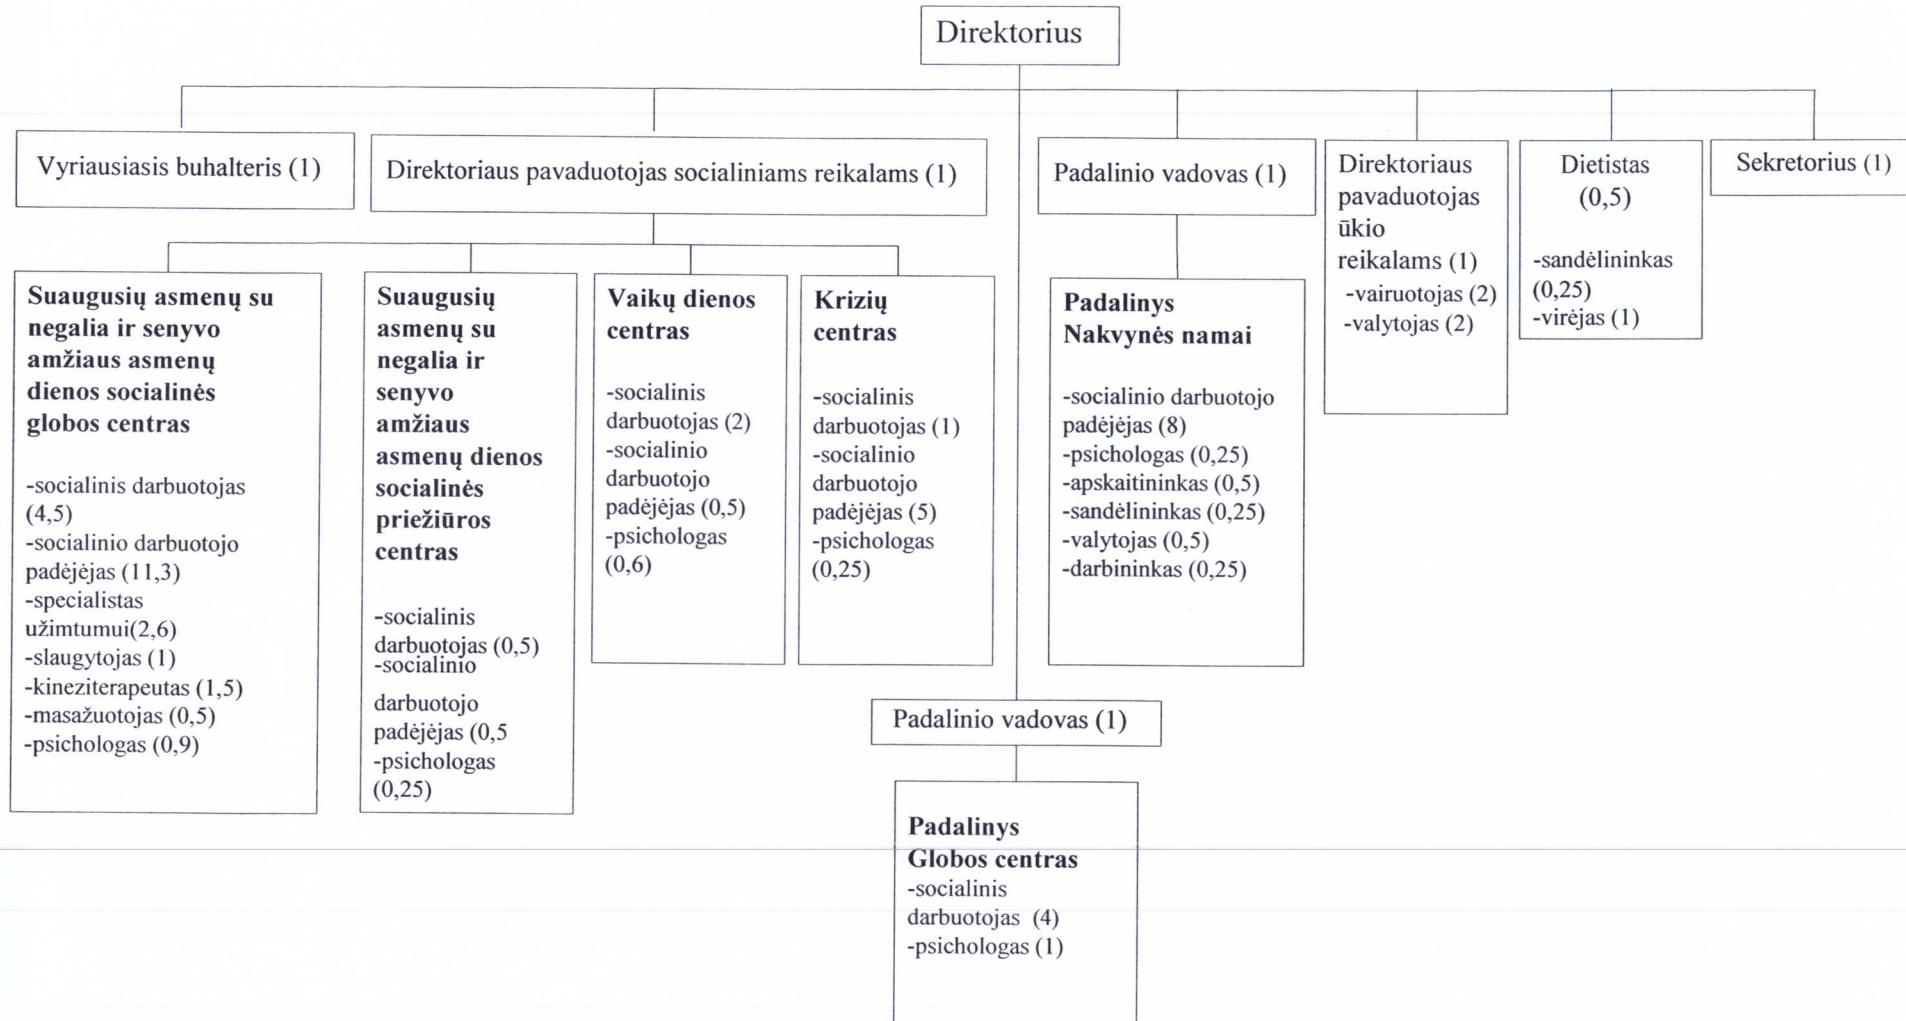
Direktorius

Vyriausiasis buhalteris (1)

Direktoriaus pavaduotojas socialiniams reikalams (1)

Padalinio vadovas (1)

Direktoriaus pavaduotojas ūkio reikalams (1)
-vairuotojas (2)
-valytojas (2)

Dietistas (0,5)
-sandėlininkas (0,25)
-virėjas (1)

Sekretorius (1)

Suaugusių asmenų su negalia ir senyvo amžiaus asmenų dienos socialinės globos centras

-socialinis darbuotojas (4,5)
-socialinio darbuotojo padėjėjas (11,3)
-specialistas užimtumui(2,6)
-slaugytojas (1)
-kineziterapeutas (1,5)
-masažuotojas (0,5)
-psichologas (0,9)

Suaugusių asmenų su negalia ir senyvo amžiaus asmenų dienos socialinės priežiūros centras

-socialinis darbuotojas (0,5)
-socialinio darbuotojo padėjėjas (0,5
-psichologas (0,25)

Vaikų dienos centras

-socialinis darbuotojas (2)
-socialinio darbuotojo padėjėjas (0,5)
-psichologas (0,6)

Krizių centras

-socialinis darbuotojas (1)
-socialinio darbuotojo padėjėjas (5)
-psichologas (0,25)

Padalinys Nakvynės namai

-socialinio darbuotojo padėjėjas (8)
-psichologas (0,25)
-apskaitininkas (0,5)
-sandėlininkas (0,25)
-valytojas (0,5)
-darbininkas (0,25)

Padalinio vadovas (1)

Padalinys Globos centras
-socialinis darbuotojas (4)
-psichologas (1)